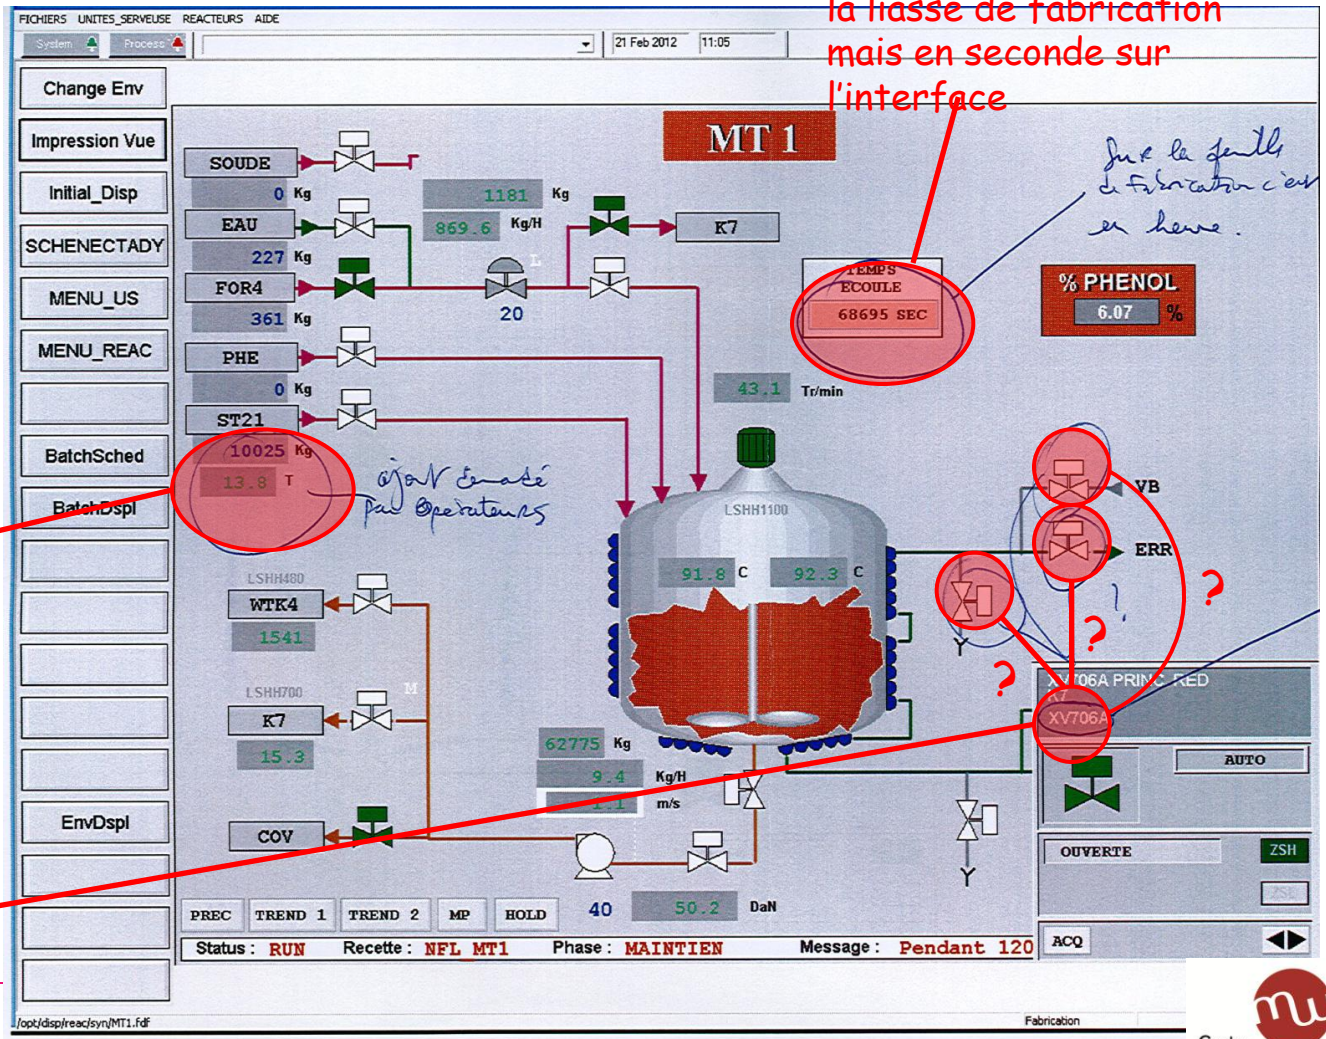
FICHIERS UNITES_SERVEUSE REACTEURS AIDE

System Process

21 Feb 2012 11:05

la liasse de fabrication mais en seconde sur l'interface

Change Env
Impression Vue
Initial_Disp
SCHENECTADY
MENU_US
MENU_REAC
BatchSched
BatchDspl
EnvDspl

MT 1

SOUDE
0 Kg
EAU
227 Kg
FOR4
361 Kg
PHE
0 Kg
ST21
10025 Kg
13.8 T

1181 Kg
869.6 Kg/H
K7
20

TEMPS ECOULE
68695 SEC

Sur la feuille de fabrication c'est en heure.

% PHENOL
6.07 %

43.1 Tr/min

ajout demandé par opérateurs

LSHH1100
91.8 C
92.3 C

VB
ERR
?
?
?
?

LSHH480
WTK4
1541
LSHH700
K7
15.3

62775 Kg
9.4 Kg/H
1.1 m/s

XV706A PRINC RED
XV706A
AUTO
OUVERTE
ZSH
ZSL
ACQ

COV

PREC TREND 1 TREND 2 MP HOLD
40
50.2 DaN

Status : RUN Recette : NFL MT1 Phase : MAINTIEN Message : Pendant 120

/opt/disp/reac/syn/MT1.fdf
Fabrication